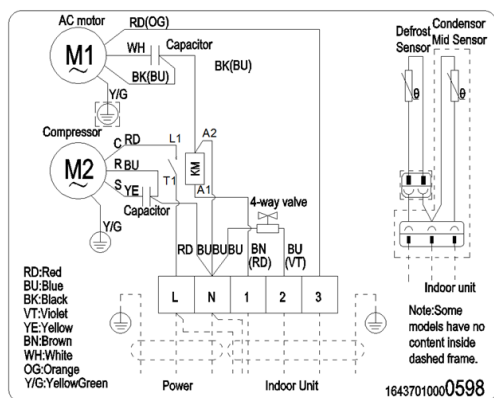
AC motor
RD(OG)
M1
WH
Capacitor
BK(BU)
BK(BU)
Y/G
Compressor
C RD
L1
A2
M2
R BU
KM
S YE
T1
A1
Capacitor
4-way valve
Y/G
RD BU BU BU
BN (RD)
BU (VT)
RD:Red
BU:Blue
BK:Black
VT:Violet
YE:Yellow
BN:Brown
WH:White
OG:Orange
Y/G:YellowGreen
L
N
1
2
3
Power
Indoor Unit
Defrost Sensor
Condensor Mid Sensor
θ
θ
Indoor unit
Note:Some models have no content inside dashed frame.
16437010000598